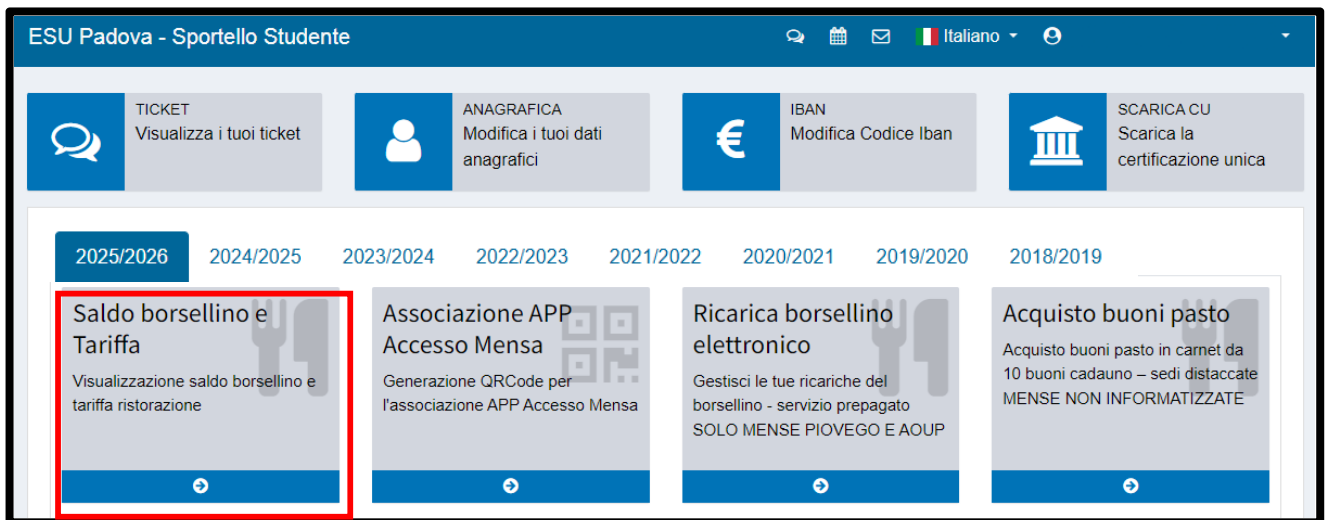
ESU Padova - Sportello Studente

Italiano

TICKET
Visualizza i tuoi ticket

ANAGRAFICA
Modifica i tuoi dati anagrafici

IBAN
Modifica Codice Iban

SCARICA CU
Scarica la certificazione unica

2025/2026 2024/2025 2023/2024 2022/2023 2021/2022 2020/2021 2019/2020 2018/2019

Saldo borsellino e Tariffa
Visualizzazione saldo borsellino e tariffa ristorazione

Associazione APP Accesso Mensa
Generazione QRCode per l'associazione APP Accesso Mensa

Ricarica borsellino elettronico
Gestisci le tue ricariche del borsellino - servizio prepagato SOLO MENSE PIOVEGO E AOUP

Acquisto buoni pasto
Acquisto buoni pasto in carnet da 10 buoni cadauno – sedi distaccate MENSE NON INFORMATIZZATE